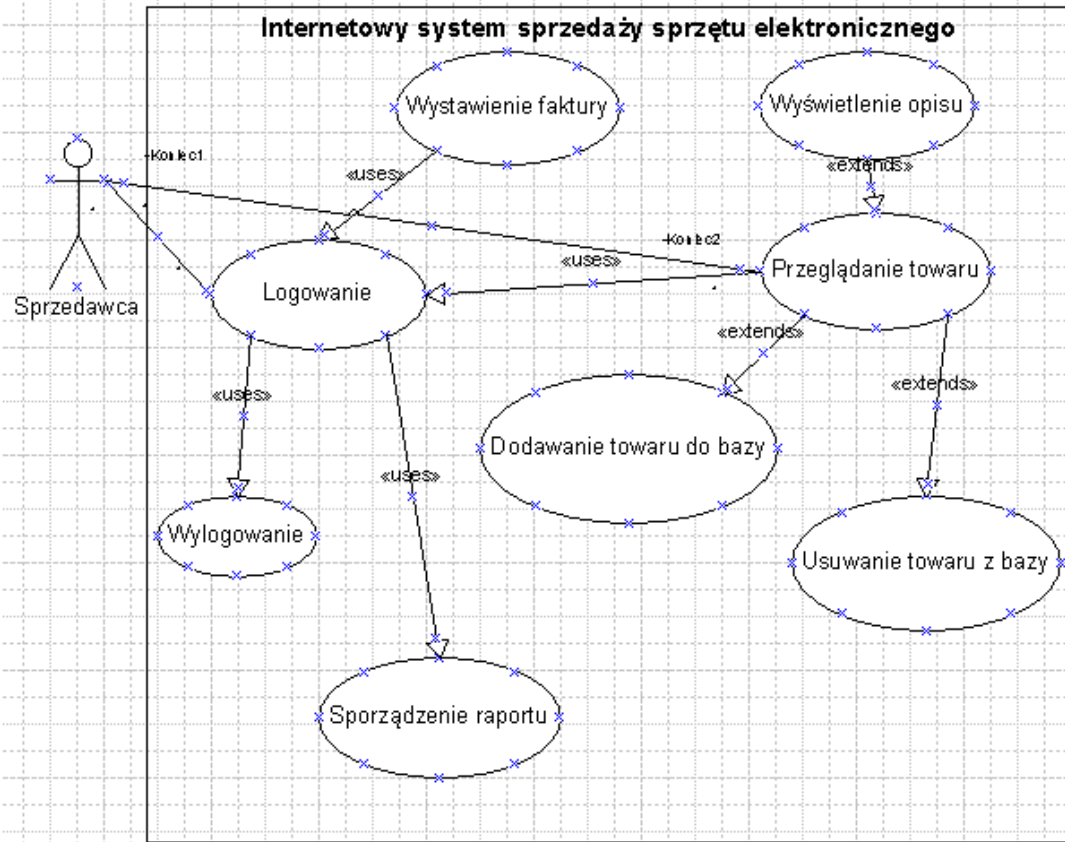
Internetowy system sprzedaży sprzętu elektronicznego

Wystawienie faktury

Wyświetlenie opisu

+Koniec1

«uses»

«extends»

+Koniec2

«uses»

Przeglądanie towaru

Logowanie

Sprzedawca

«extends»

«uses»

«extends»

Dodawanie towaru do bazy

«uses»

Wylogowanie

Usuwanie towaru z bazy

Sporządzenie raportu